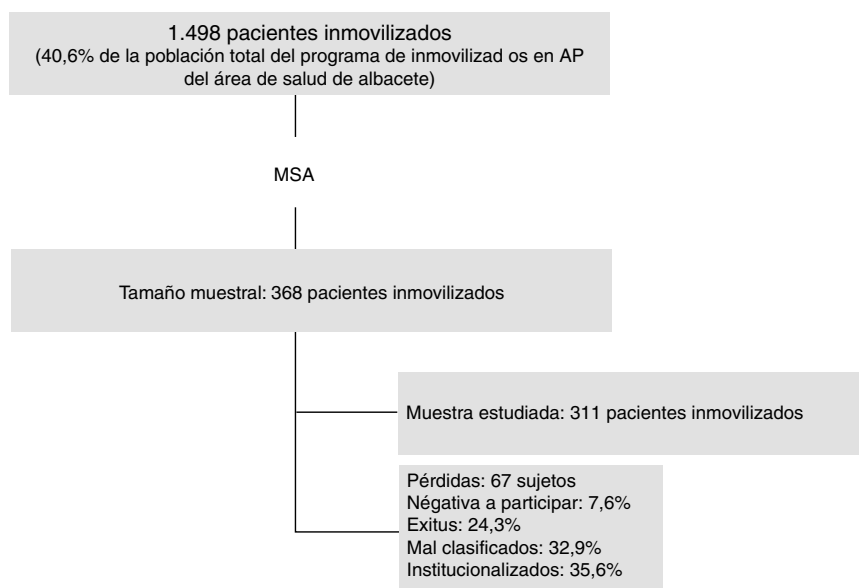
1.498 pacientes inmovilizados
(40,6% de la población total del programa de inmovilizad os en AP del área de salud de albacete)

MSA

Tamaño muestral: 368 pacientes inmovilizados

Muestra estudiada: 311 pacientes inmovilizados

Pérdidas: 67 sujetos
Négativa a participar: 7,6%
Exitus: 24,3%
Mal clasificados: 32,9%
Institucionalizados: 35,6%